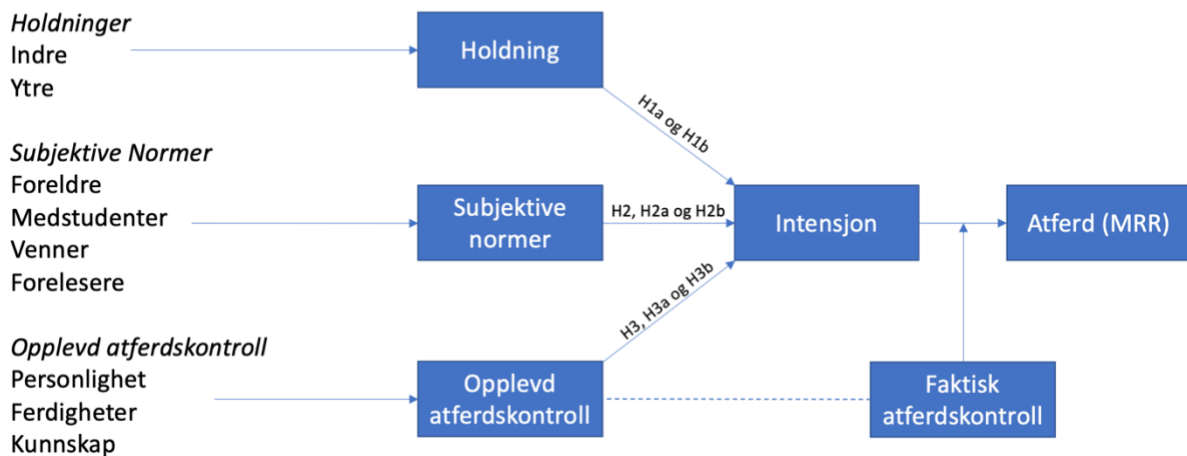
*Holdninger*
Indre
Ytre

Holdning

H1a og H1b

*Subjektive Normer*
Foreldre
Medstudenter
Venner
Forelesere

Subjektive normer

H2, H2a og H2b

Intensjon

Atferd (MRR)

H3, H3a og H3b

*Opplevd atferdskontroll*
Personlighet
Ferdigheter
Kunnskap

Opplevd atferdskontroll

Faktisk atferdskontroll